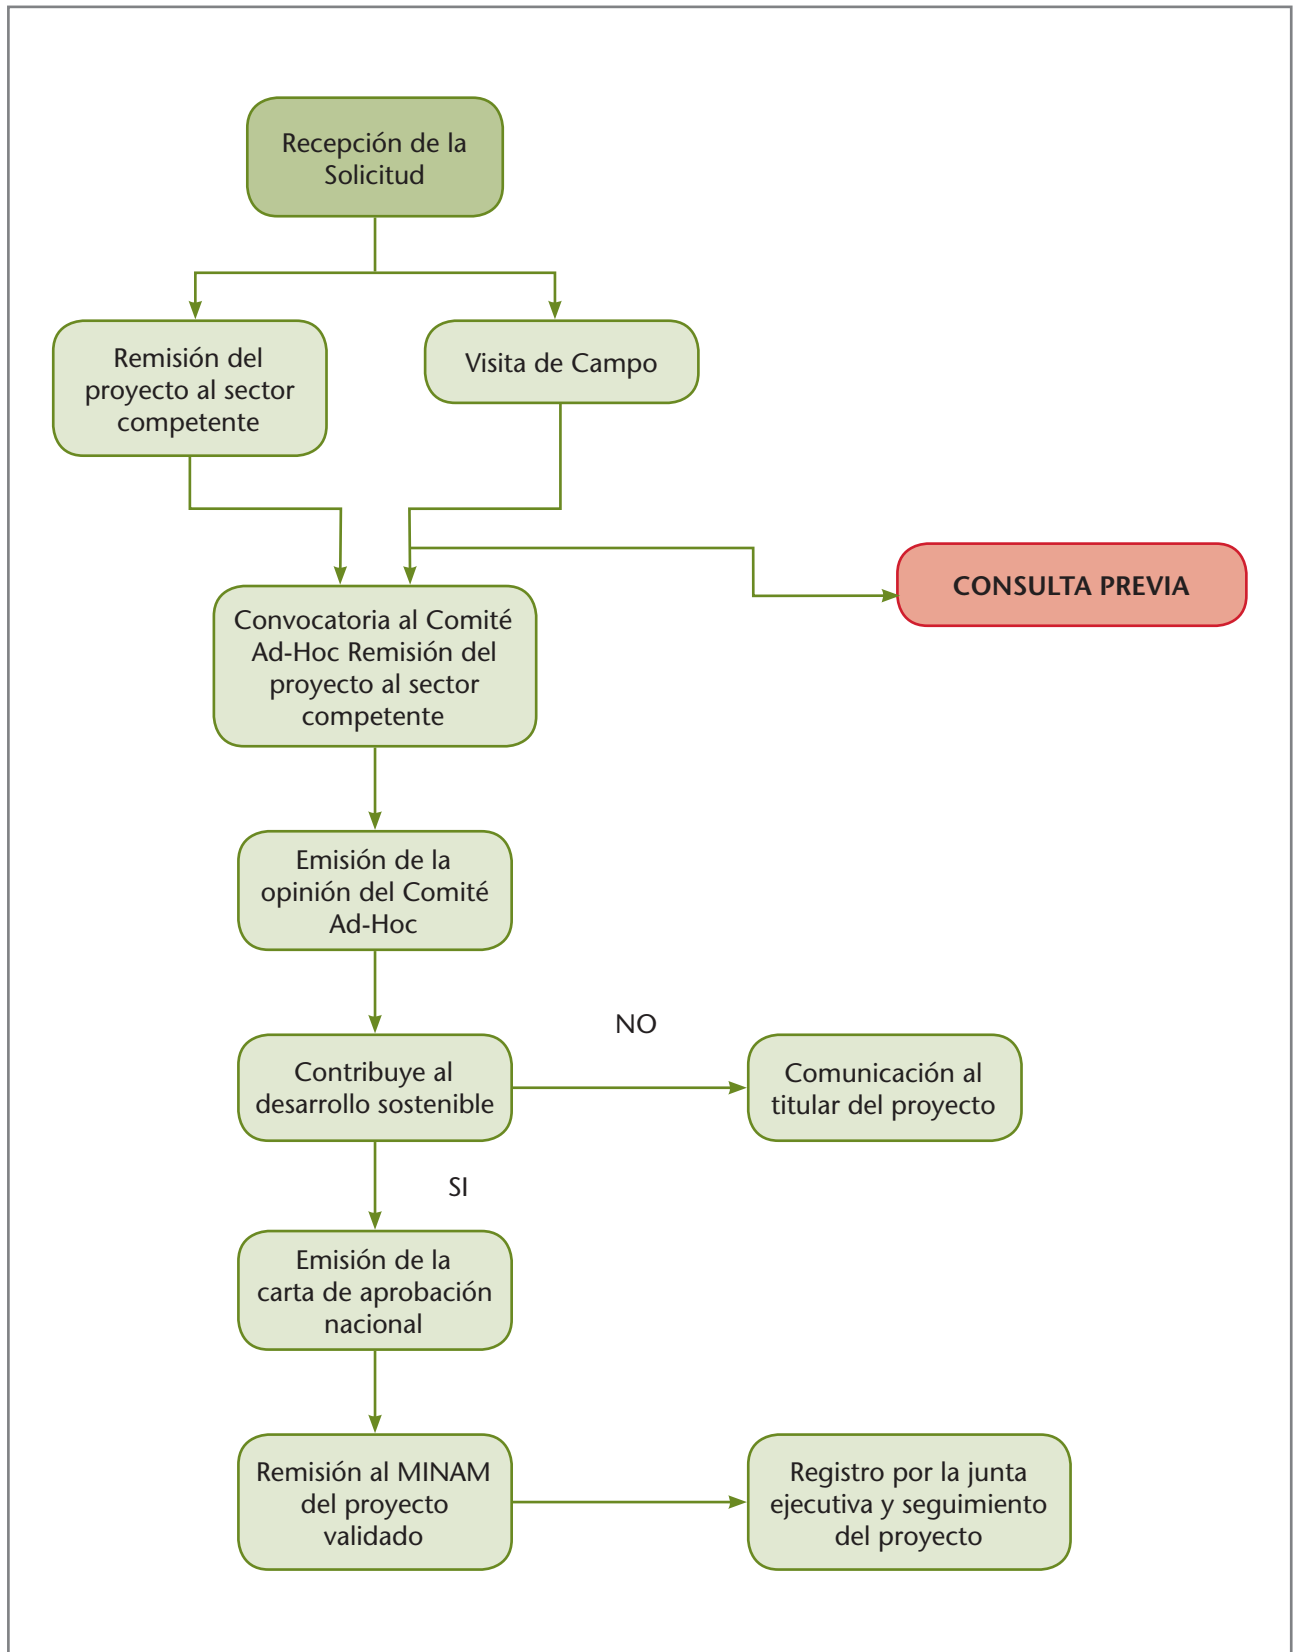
Recepción de la Solicitud

Remisión del proyecto al sector competente

Visita de Campo

CONSULTA PREVIA

Convocatoria al Comité Ad-Hoc Remisión del proyecto al sector competente

Emisión de la opinión del Comité Ad-Hoc

NO

Contribuye al desarrollo sostenible

Comunicación al titular del proyecto

SI

Emisión de la carta de aprobación nacional

Remisión al MINAM del proyecto validado

Registro por la junta ejecutiva y seguimiento del proyecto